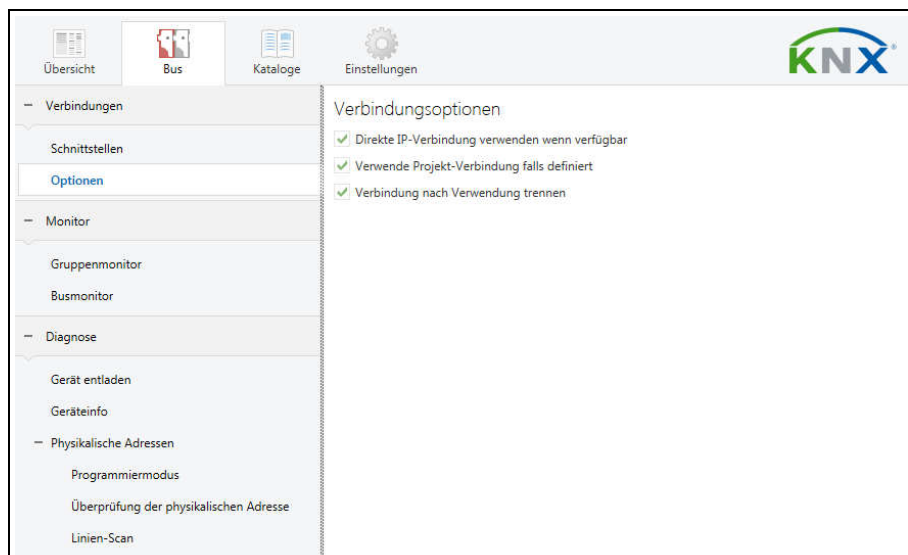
Übersicht Bus Kataloge Einstellungen

KNX

– Verbindungen

Schnittstellen

Optionen

– Monitor

Gruppenmonitor

Busmonitor

– Diagnose

Gerät entladen

Geräteinfo

– Physikalische Adressen

Programmiermodus

Überprüfung der physikalischen Adresse

Linien-Scan

Verbindungsoptionen

✓ Direkte IP-Verbindung verwenden wenn verfügbar

✓ Verwende Projekt-Verbindung falls definiert

✓ Verbindung nach Verwendung trennen